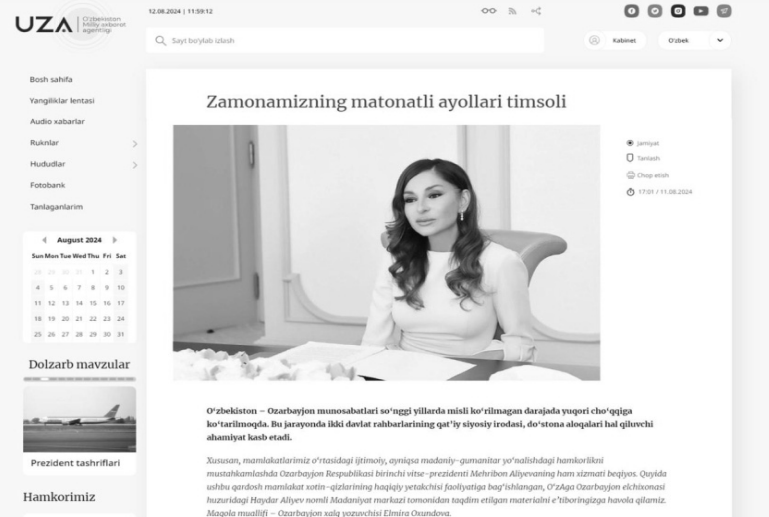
UZA O'zbekiston Milliy axborot agentligi

12.08.2024 | 11:59:12

Sayt bo'ylab izlash

Kabinet

O'zbek

Bosh sahifa
Yangiliklar lentasi
Audio xabarlar
Ruknlar
Hududlar
Fotobank
Tanlaganlarim

August 2024

| Sun | Mon | Tue | Wed | Thu | Fri | Sat |
|---|---|---|---|---|---|---|
| 28 | 29 | 30 | 31 | 1 | 2 | 3 |
| 4 | 5 | 6 | 7 | 8 | 9 | 10 |
| 11 | 12 | 13 | 14 | 15 | 16 | 17 |
| 18 | 19 | 20 | 21 | 22 | 23 | 24 |
| 25 | 26 | 27 | 28 | 29 | 30 | 31 |

Dolzarb mavzular

Prezident tashriflari

Hamkorimiz

Zamonamizning matonatli ayollari timsoli

Jamiyat
Tanlash
Chop etish
17:01 / 11.08.2024

O‘zbekiston – Ozarbayjon munosabatlari so‘nggi yillarda misli ko‘rilmagan darajada yuqori cho‘qqiga ko‘tarilmoqda. Bu jarayonda ikki davlat rahbarlarining qat’iy siyosiy irodasi, do‘stona aloqalari hal qiluvchi ahamiyat kasb etadi.

Xususan, mamlakatlarimiz o‘rtasidagi ijtimoiy, ayniqsa madaniy-gumanitar yo‘nalishdagi hamkorlikni mustahkamlashda Ozarbayjon Respublikasi birinchi vitse-prezidenti Mehribon Aliyevaning ham xizmati beqiyos. Quyida ushbu qardosh mamlakat xotin-qizlarining haqiqiy yetakchisi faoliyatiga bag‘ishlangan, O‘zAga Ozarbayjon elchixonasi huzuridagi Haydar Aliyev nomli Madaniyat markazi tomonidan taqdim etilgan materialni e’tiboringizga havola qilamiz. Maqola muallifi – Ozarbayjon xalq yozuvchisi Elmira Oxundova.